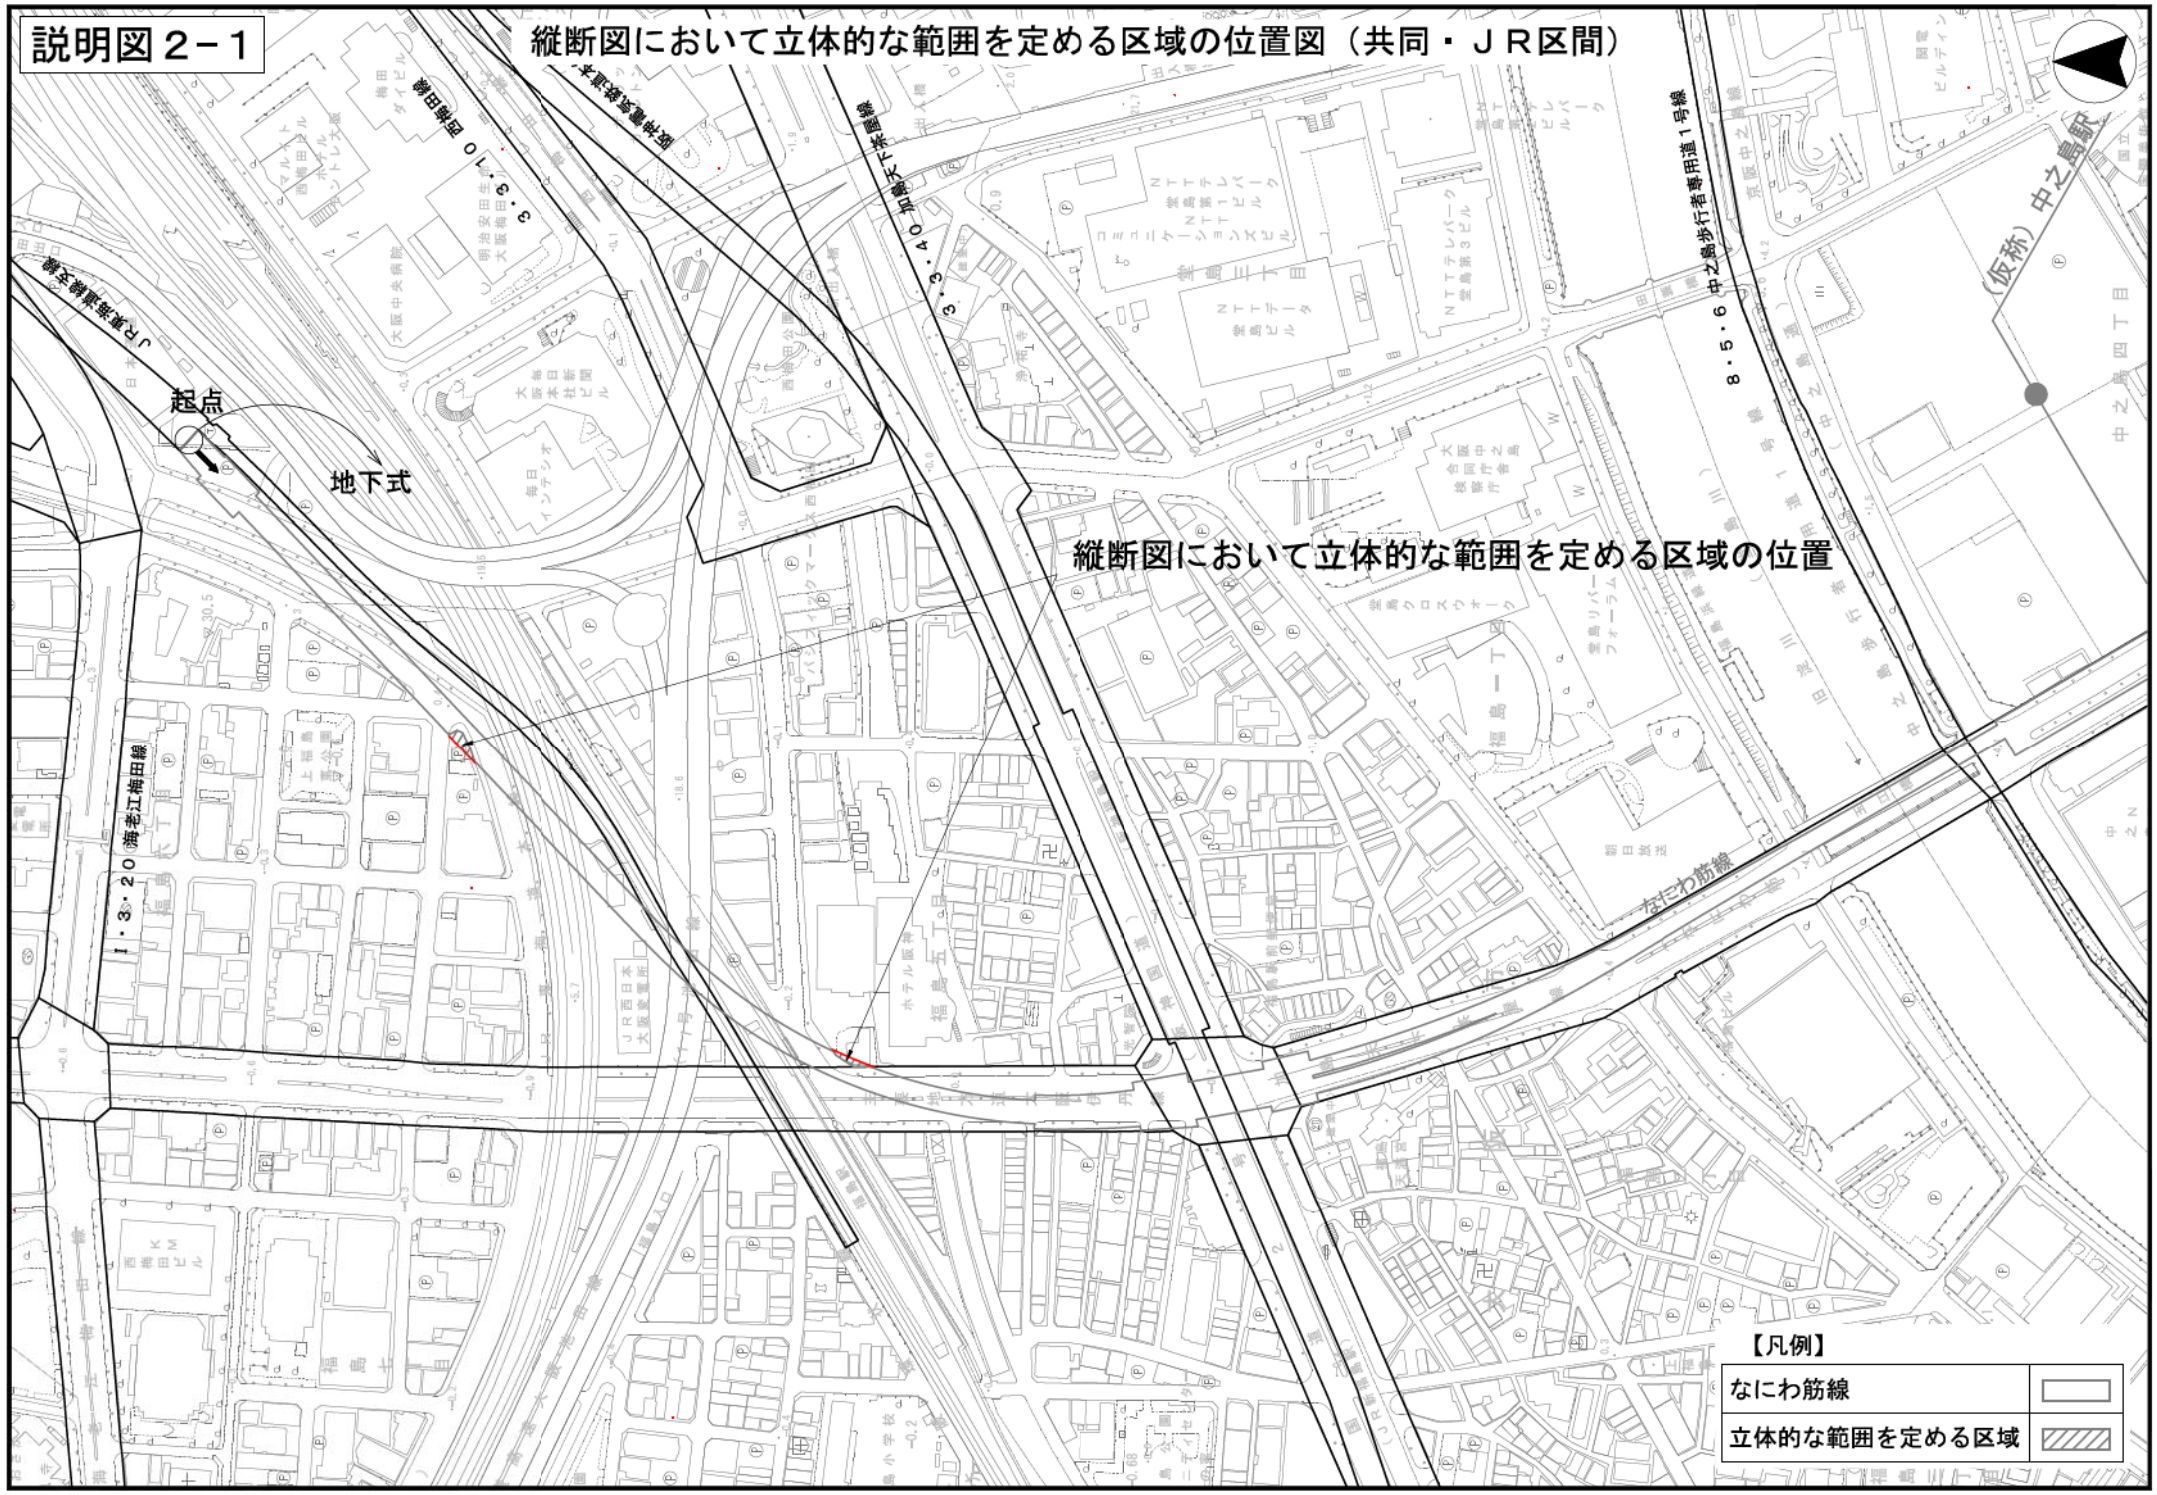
説明図２－１

縦断図において立体的な範囲を定める区域の位置図（共同・ＪＲ区間）

3・3・10 梅田線

3・3・40 加島天下茶屋線

8・5・6 中之島歩行者専用道１号線

（仮称）中之島駅

JR東海道支線

起点

地下式

縦断図において立体的な範囲を定める区域の位置

1・3・20 海老江梅田線

なにわ筋線

NTTテレパーク堂島第１ビル

NTTテレパーク堂島第３ビル

NTTデータ堂島ビル

大阪中之島合同庁舎

堂島クロスウォーク

堂島リバーフォーラム

大阪中央病院

明治安田生命大阪梅田ビル

大阪日刊新聞本社ビル

毎日インテシオ

ホテル阪神

JR西日本大阪支社

西梅田ビル

福島五丁目

福島一丁目

堂島三丁目

中之島四丁目

【凡例】

| なにわ筋線 | |
|---|---|
| 立体的な範囲を定める区域 | |